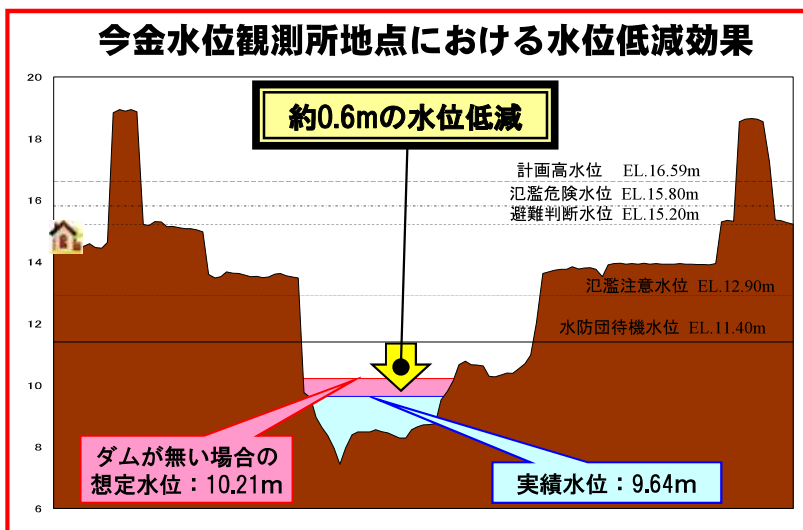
今金水位観測所地点における水位低減効果

約0.6mの水位低減

計画高水位　EL.16.59m
氾濫危険水位　EL.15.80m
避難判断水位　EL.15.20m
氾濫注意水位　EL.12.90m
水防団待機水位　EL.11.40m

20
18
16
14
12
10
8
6

ダムが無い場合の想定水位：10.21m

実績水位：9.64m